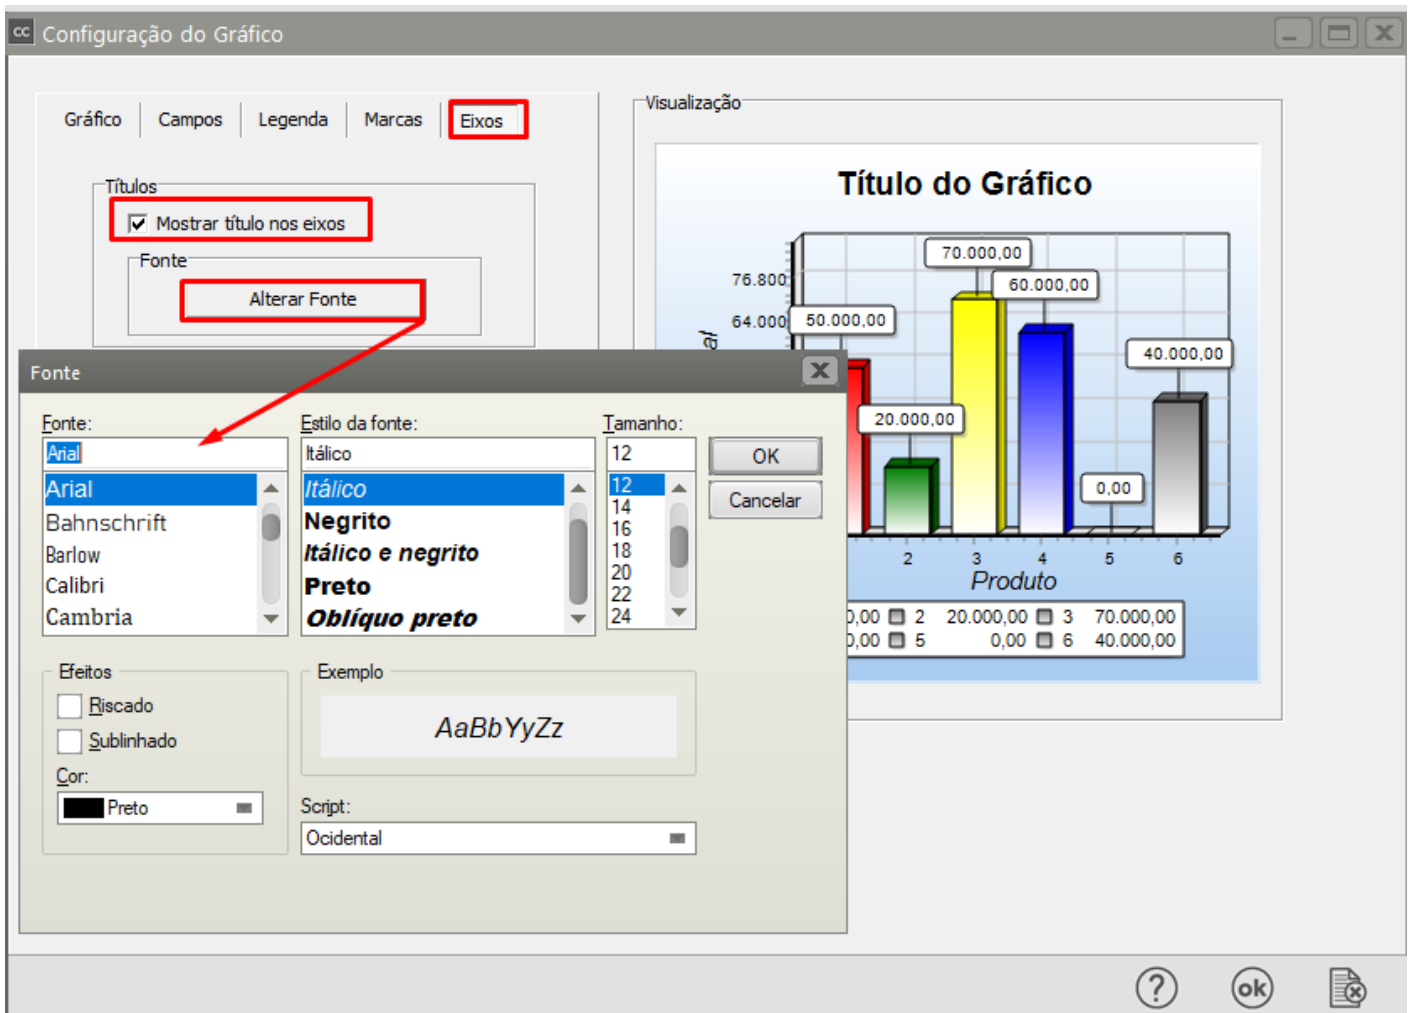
CC Configuração do Gráfico

Gráfico | Campos | Legenda | Marcas | Eixos

Títulos
Mostrar título nos eixos
Fonte
Alterar Fonte

Visualização

Título do Gráfico

76.800
64.000
al
70.000,00
60.000,00
50.000,00
40.000,00
20.000,00
0,00
2
3
4
5
6
Produto
0,00 2 20.000,00 3 70.000,00
0,00 5 0,00 6 40.000,00

Fonte

Fonte:
Arial
Arial
Bahnschrift
Barlow
Calibri
Cambria

Estilo da fonte:
Itálico
Itálico
Negrito
Itálico e negrito
Preto
Oblíquo preto

Tamanho:
12
12
14
16
18
20
22
24

OK
Cancelar

Efeitos
Riscado
Sublinhado
Cor:
Preto

Exemplo
AaBbYyZz

Script:
Ocidental

?
ok